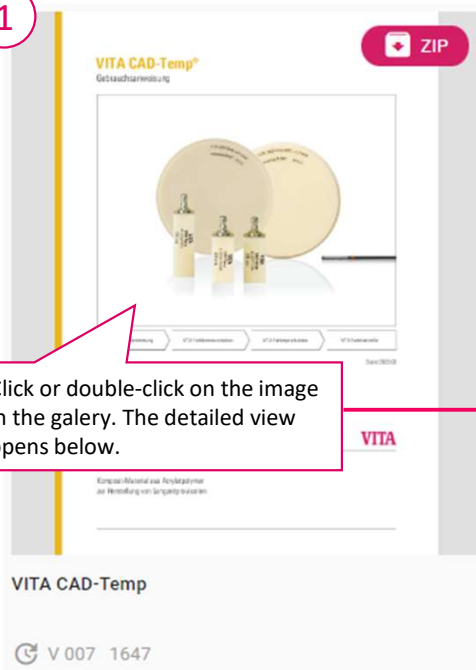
1

ZIP

VITA CAD-Temp®
Gebrauchsanweisung

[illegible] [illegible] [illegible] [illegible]

Stand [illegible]

Click or double-click on the image in the galery. The detailed view opens below.

VITA

Komposit-Material aus Acrylatpolymer zur Herstellung von Langzeitprovisorien

VITA CAD-Temp

V 007 1647